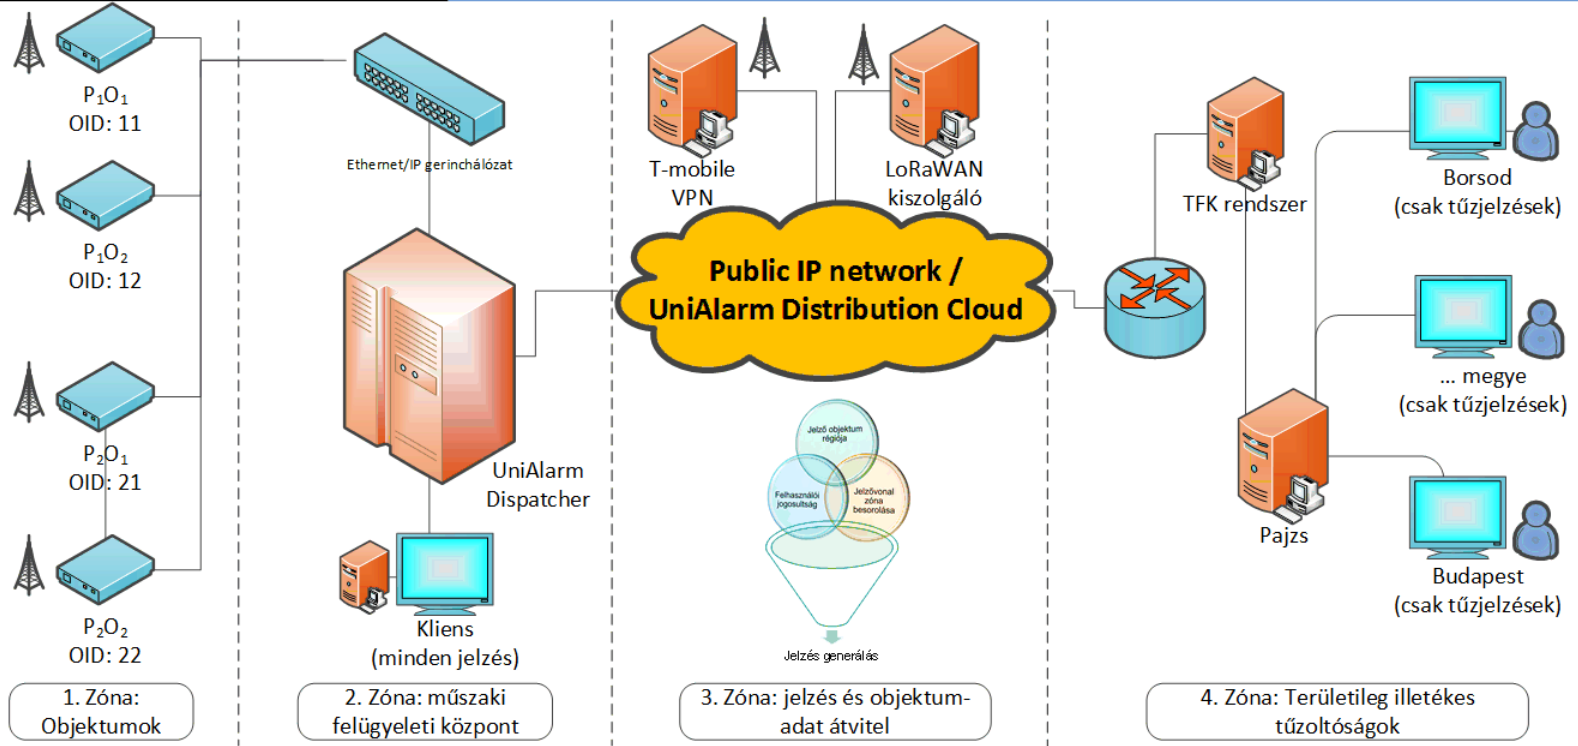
$P_1O_1$
OID: 11

$P_1O_2$
OID: 12

$P_2O_1$
OID: 21

$P_2O_2$
OID: 22

1. Zóna: Objektumok

Ethernet/IP gerinchálózat

UniAlarm Dispatcher

Kliens (minden jelzés)

2. Zóna: műszaki felügyeleti központ

T-mobile VPN

LoRaWAN kiszolgáló

Public IP network / UniAlarm Distribution Cloud

Jelző objektum régiója

Felhasználói jogosultság

Jelzővonal zóna besorolása

Jelzés generálás

3. Zóna: jelzés és objektum-adat átvitel

TFK rendszer

Borsod (csak tűzjelzések)

... megye (csak tűzjelzések)

Pajzs

Budapest (csak tűzjelzések)

4. Zóna: Területileg illetékes tűzoltóságok